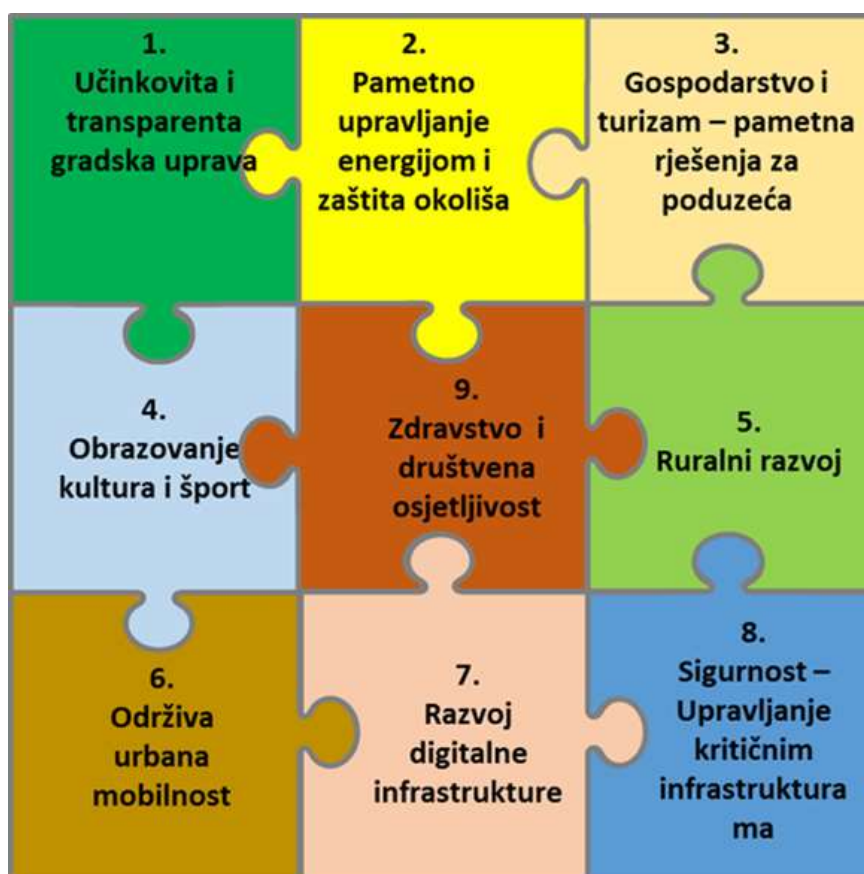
1.
Učinkovita i transparenta gradska uprava

2.
Pametno upravljanje energijom i zaštita okoliša

3.
Gospodarstvo i turizam – pametna rješenja za poduzeća

4.
Obrazovanje kultura i šport

9.
Zdravstvo i društvena osjetljivost

5.
Ruralni razvoj

6.
Održiva urbana mobilnost

7.
Razvoj digitalne infrastrukture

8.
Sigurnost – Upravljanje kritičnim infrastruktura ma